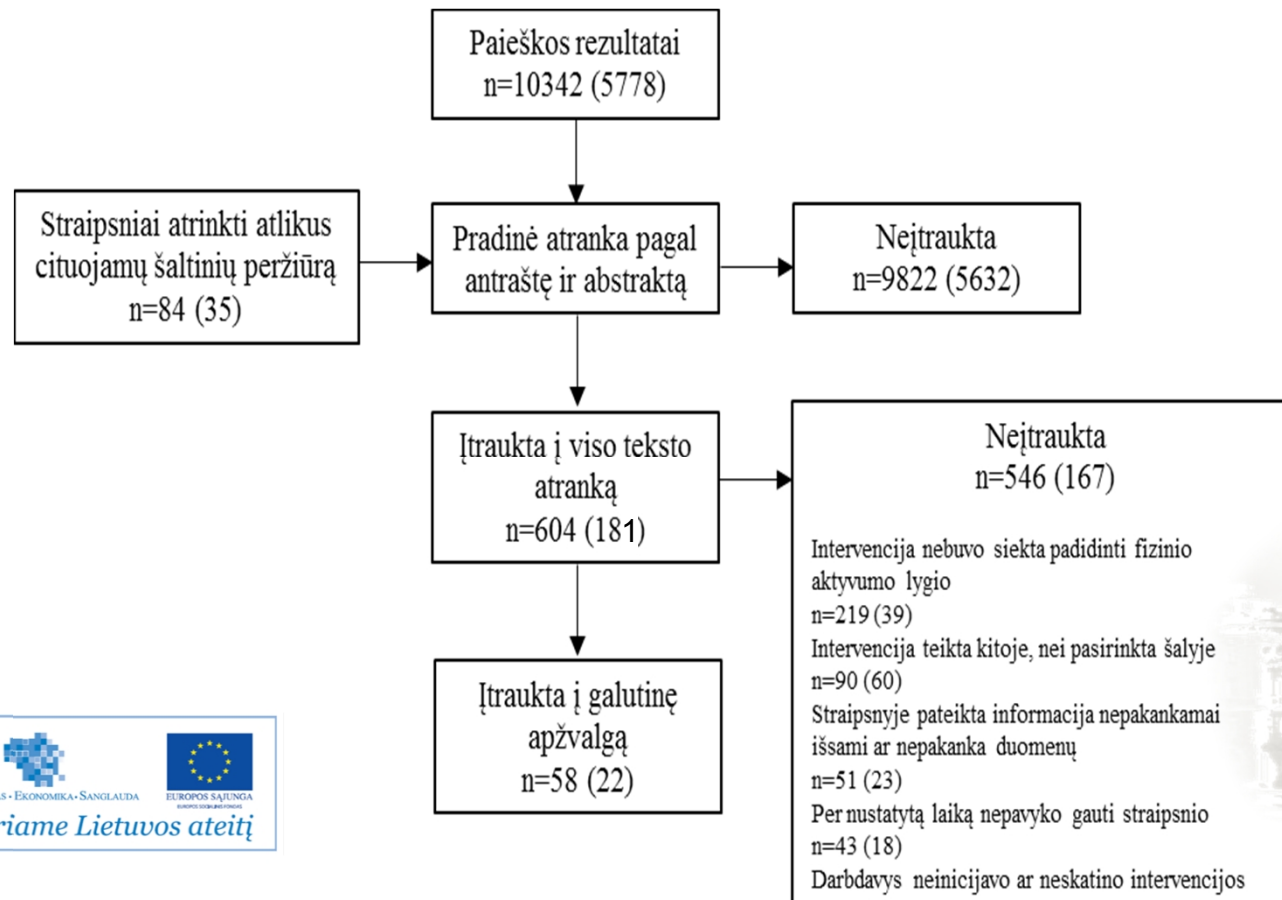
Paieškos rezultatai
n=10342 (5778)

Straipsniai atrinkti atlikus cituojamų šaltinių peržiūrą
n=84 (35)

Pradinė atranka pagal antraštę ir abstraktą

Neįtraukta
n=9822 (5632)

Įtraukta į viso teksto atranką
n=604 (181)

Neįtraukta
n=546 (167)

Intervencija nebuvo siekta padidinti fizinio aktyvumo lygio
n=219 (39)
Intervencija teikta kitoje, nei pasirinkta šalyje
n=90 (60)
Straipsnyje pateikta informacija nepakankamai išsami ar nepakanka duomenų
n=51 (23)
Per nustatytą laiką nepavyko gauti straipsnio
n=43 (18)
Darbdavys neinicijavo ar neskatino intervencijos

Įtraukta į galutinę apžvalgą
n=58 (22)

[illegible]s · Ekonomika · Sanglauda
Europos Sąjunga
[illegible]riame Lietuvos ateitį